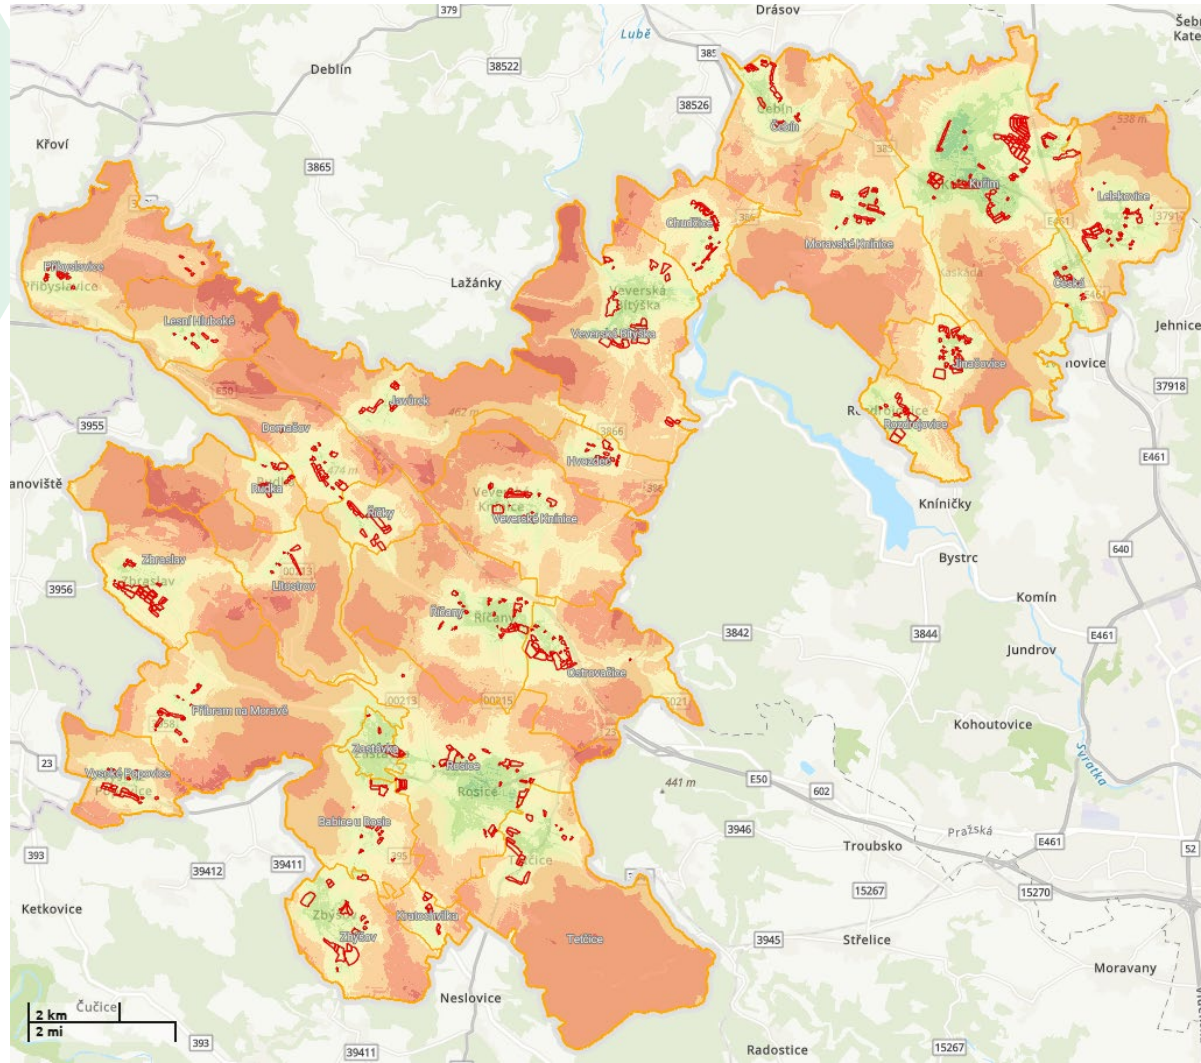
379
Drásov
Šebr
Kate
Lubě
Deblín
38522
385
38526
Čebín
Čebín
Křoví
538 m
3865
Kuřim
Lelekovice
Chudčice
Moravské Knínice
37918
Přibyslavice
Přibyslavice
Lažánky
Veverská Bítýška
Česká
Lesní Hluboké
Veverská Bítýška
Jehnice
Jinačovice
ovice
Javůrek
Rozdrojovice
37918
3955
Domašov
462 m
Rozdrojovice
3866
Hvozdec
E461
anoviště
474 m
Kníničky
Rudka
Veverské Knínice
Veverské Knínice
Ríčky
640
Bystrc
Zbraslav
Zbraslav
Litostrov
3956
Komín
Říčany
Říčany
3842
3844
E461
Jundrov
Ostrovačice
Příbram na Moravě
00215
Kohoutovice
Zastávka
Rosice
23
Svratka
Vysoké Popovice
441 m
E50
602
Rosice
Babice u Rosic
Tetčice
3946
Pražská
Troubsko
E461
52
393
39412
39411
15267
15270
Ketkovice
Zbýšov
Zbýšov
Kratochvilka
Tetčice
3945
Střelice
Moravany
2 km
Čučice
2 mi
Neslovice
393
39411
Radostice
15267